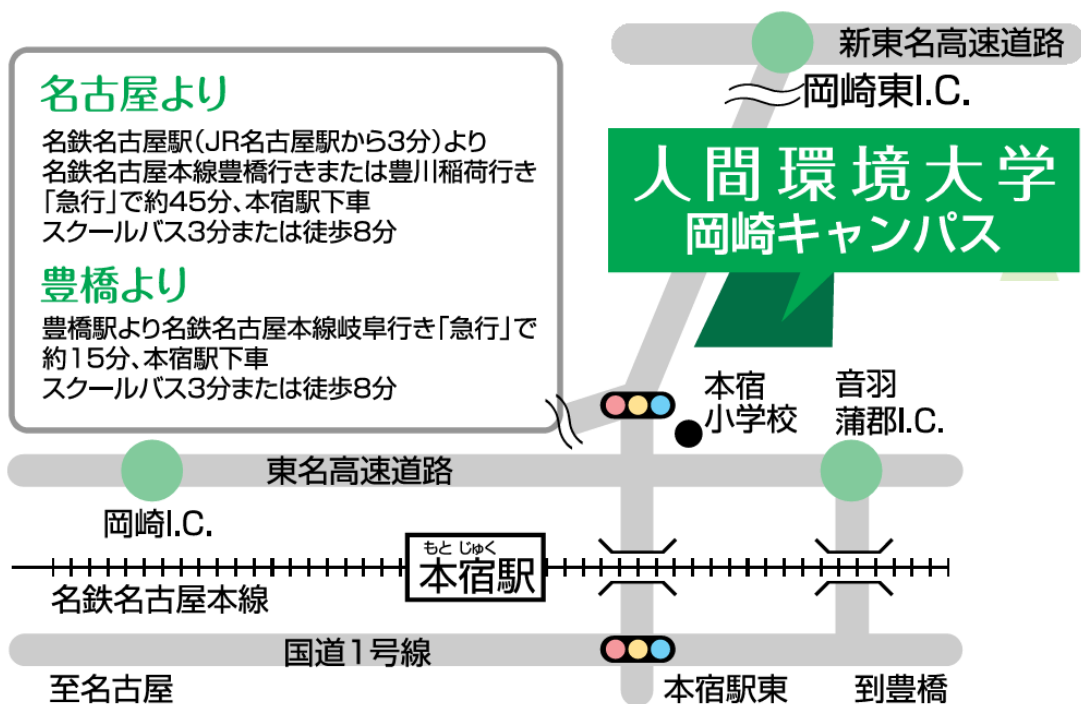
名古屋より

名鉄名古屋駅（JR名古屋駅から3分）より
名鉄名古屋本線豊橋行きまたは豊川稲荷行き
「急行」で約45分、本宿駅下車
スクールバス3分または徒歩8分

豊橋より

豊橋駅より名鉄名古屋本線岐阜行き「急行」で
約15分、本宿駅下車
スクールバス3分または徒歩8分

新東名高速道路

岡崎東I.C.

人間環境大学
岡崎キャンパス

本宿
小学校

音羽
蒲郡I.C.

東名高速道路

岡崎I.C.

もと じゅく
本宿駅

名鉄名古屋本線

国道1号線

至名古屋

本宿駅東

到豊橋